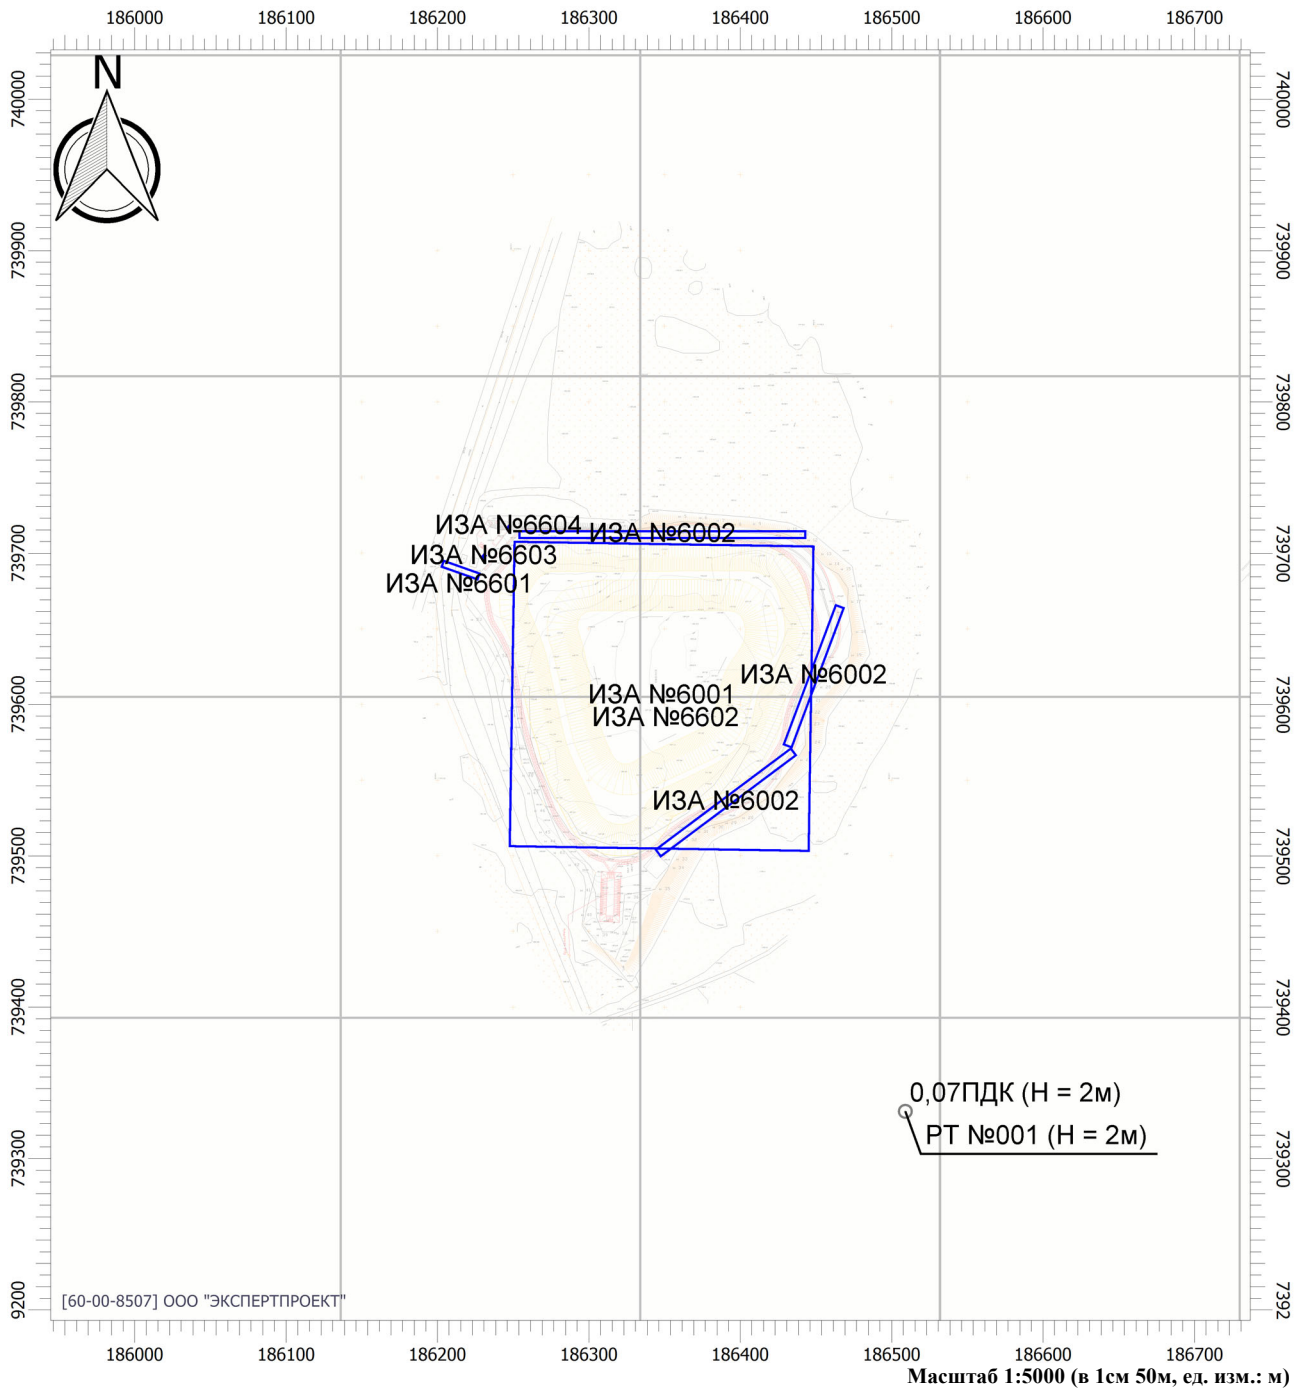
186000 186100 186200 186300 186400 186500 186600 186700

N

740000
739900
739800
739700
739600
739500
739400
739300
9200

740000
739900
739800
739700
739600
739500
739400
739300
7392

ИЗА №6604
ИЗА №6002
ИЗА №6603
ИЗА №6601
ИЗА №6002
ИЗА №6001
ИЗА №6602
ИЗА №6002

0,07ПДК (H = 2м)
РТ №001 (H = 2м)

[60-00-8507] ООО "ЭКСПЕРТПРОЕКТ"

186000 186100 186200 186300 186400 186500 186600 186700

Масштаб 1:5000 (в 1см 50м, ед. изм.: м)